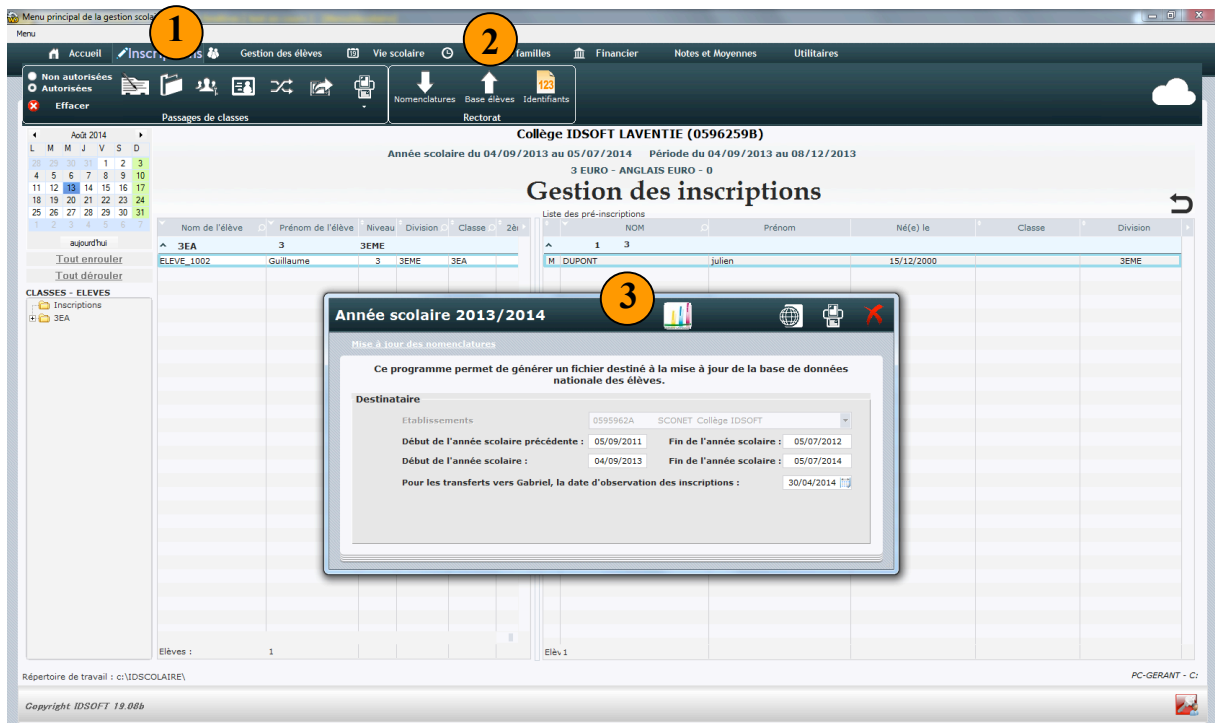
Menu principal de la gestion scola

Menu

1

2

Accueil Inscriptions Gestion des élèves Vie scolaire familles Financier Notes et Moyennes Utilitaires

Non autorisées
Autorisées
Effacer

Passages de classes

Nomenclatures Base élèves Identifiants

Rectorat

Août 2014

| L | M | M | J | V | S | D |
|---|---|---|---|---|---|---|
| 28 | 29 | 30 | 31 | 1 | 2 | 3 |
| 4 | 5 | 6 | 7 | 8 | 9 | 10 |
| 11 | 12 | 13 | 14 | 15 | 16 | 17 |
| 18 | 19 | 20 | 21 | 22 | 23 | 24 |
| 25 | 26 | 27 | 28 | 29 | 30 | 31 |
| 1 | 2 | 3 | 4 | 5 | 6 | 7 |

aujourd'hui

Tout enrouler

Tout dérouler

CLASSES - ELEVES
Inscriptions
3EA

Collège IDSOFT LAVENTIE (0596259B)

Année scolaire du 04/09/2013 au 05/07/2014 Période du 04/09/2013 au 08/12/2013

3 EURO - ANGLAIS EURO - 0

Gestion des inscriptions

| Nom de l'élève | Prénom de l'élève | Niveau | Division | Classe | 2è |
|---|---|---|---|---|---|
| 3EA | 3 | 3EME | | | |
| ELEVE_1002 | Guillaume | 3 | 3EME | 3EA | |

Liste des pré-inscriptions

| | NOM | Prénom | Né(e) le | Classe | Division |
|---|---|---|---|---|---|
| | 1 3 | | | | |
| M | DUPONT | julien | 15/12/2000 | | 3EME |

Elèves : 1

Elèv 1

3

Année scolaire 2013/2014

Mise à jour des nomenclatures

Ce programme permet de générer un fichier destiné à la mise à jour de la base de données nationale des élèves.

Destinataire

Etablissements 0595962A SCONET Collège IDSOFT

Début de l'année scolaire précédente : 05/09/2011 Fin de l'année scolaire : 05/07/2012

Début de l'année scolaire : 04/09/2013 Fin de l'année scolaire : 05/07/2014

Pour les transferts vers Gabriel, la date d'observation des inscriptions : 30/04/2014

Répertoire de travail : c:\IDSCOLAIRE\

PC-GERANT - C:

Copyright IDSOFT 19.08b